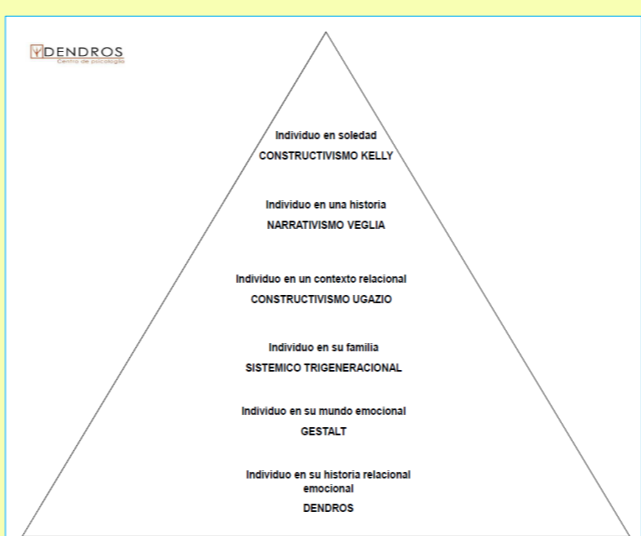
DENDROS
Centro de psicología

Individuo en soledad
CONSTRUCTIVISMO KELLY

Individuo en una historia
NARRATIVISMO VEGLIA

Individuo en un contexto relacional
CONSTRUCTIVISMO UGAZIO

Individuo en su familia
SISTEMICO TRIGENERACIONAL

Individuo en su mundo emocional
GESTALT

Individuo en su historia relacional emocional
DENDROS